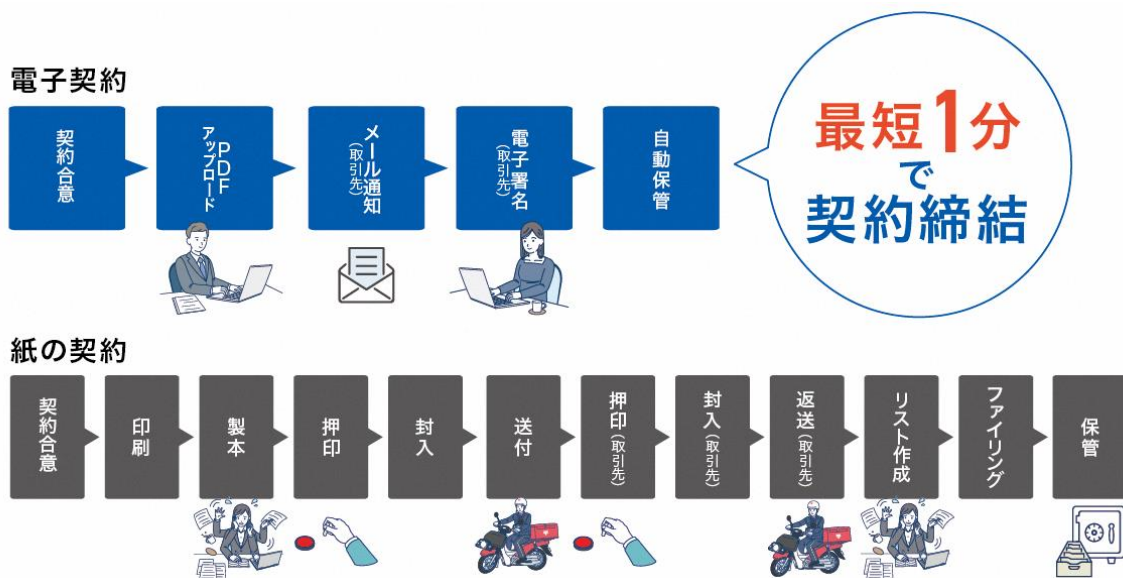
電子契約

契約合意

PDFアップロード

メール通知（取引先）

電子署名（取引先）

自動保管

最短1分で契約締結

紙の契約

契約合意

印刷

製本

押印

封入

送付

押印（取引先）

封入（取引先）

返送（取引先）

リスト作成

ファイリング

保管